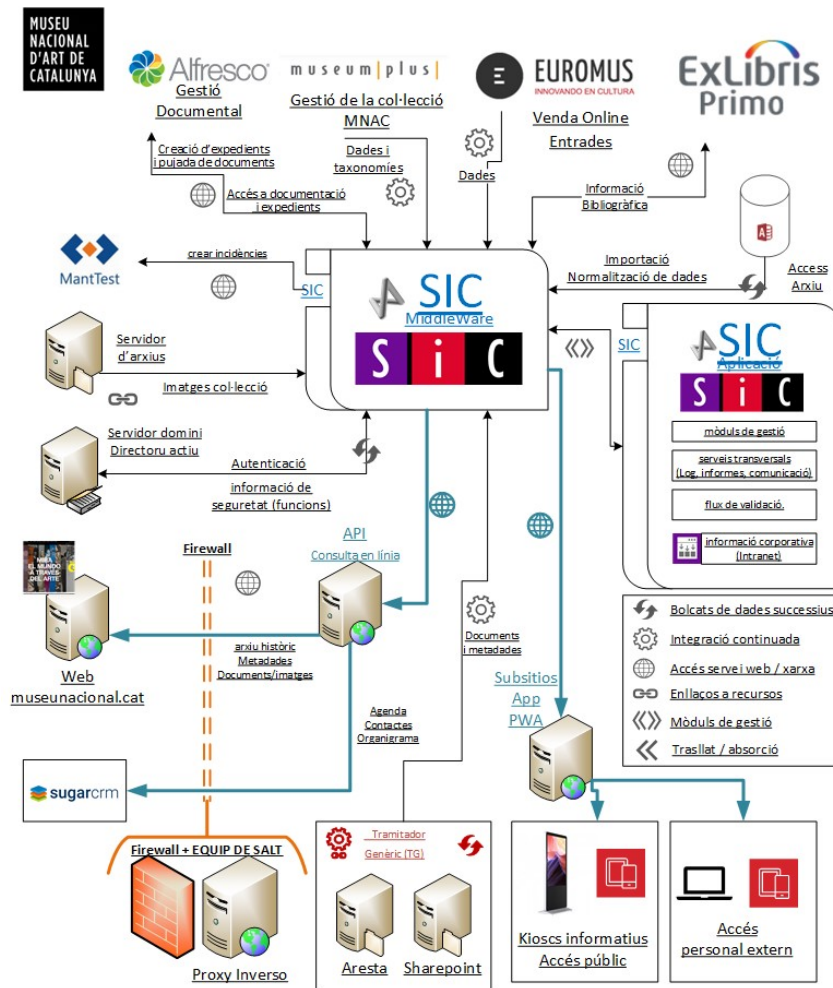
MUSEU NACIONAL D'ART DE CATALUNYA

Alfresco
Gestió Documental

museum|plus
Gestió de la col·lecció MNAC

EUROMUS
INNOVANDO EN CULTURA
Venda Online Entrades

ExLibris Primo

Creació d'expedients i pujada de documents

Dades i taxonomies

Dades

Accés a documentació i expedients

Informació Bibliogràfica

Access Arxiu

Importació Normalització de dades

MantTest

crear incidències

SIC

SIC MiddleWare

SiC

Servidor d'arxius

Imatges col·lecció

SIC

SIC Aplicació

SiC

mòduls de gestió

serveis transversals (Log, informes, comunicació)

flux de validació.

informació corporativa (Intranet)

Servidor domini Directoru actiu

Autenticació

informació de seguretat (funcions)

Firewall

API
Consulta en línia

Web
museunacional.cat

arxiu històric
Metadades
Documents/imatges

Documents i metadades

Subsitios
App
PWA

Bolcats de dades successius
Integració continuada
Accés servei web / xarxa
Enllaços a recursos
Mòduls de gestió
Trasllat / absorció

Agenda
Contactes
Organigrama

sugarcrm

Firewall + EQUIP DE SALT

Proxy Inverso

Tramitador Genèric (TG)

Aresta
Sharepoint

Kioscs informatius
Accés públic

Accés
personal extern